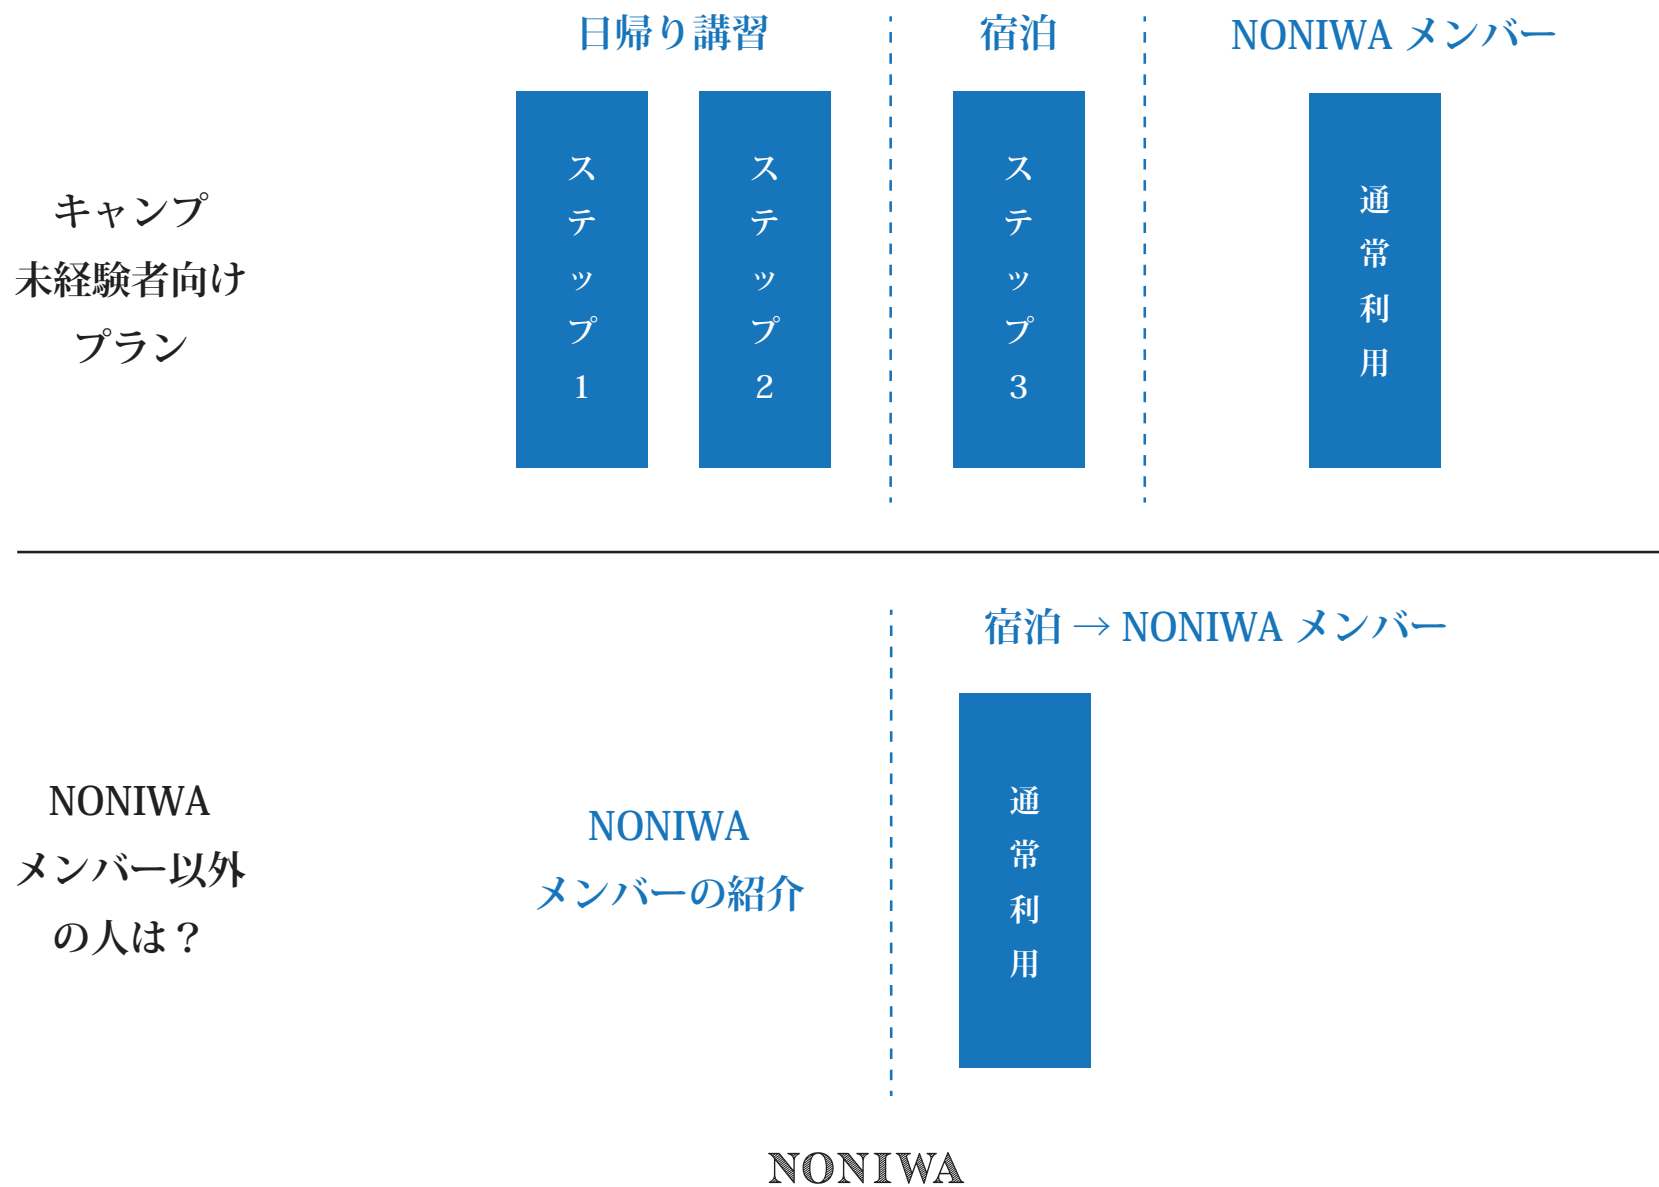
日帰り講習

宿泊

NONIWA メンバー

キャンプ
未経験者向け
プラン

ステップ1

ステップ2

ステップ3

通常利用

NONIWA
メンバー以外
の人は？

NONIWA
メンバーの紹介

宿泊 → NONIWA メンバー

通常利用

NONIWA